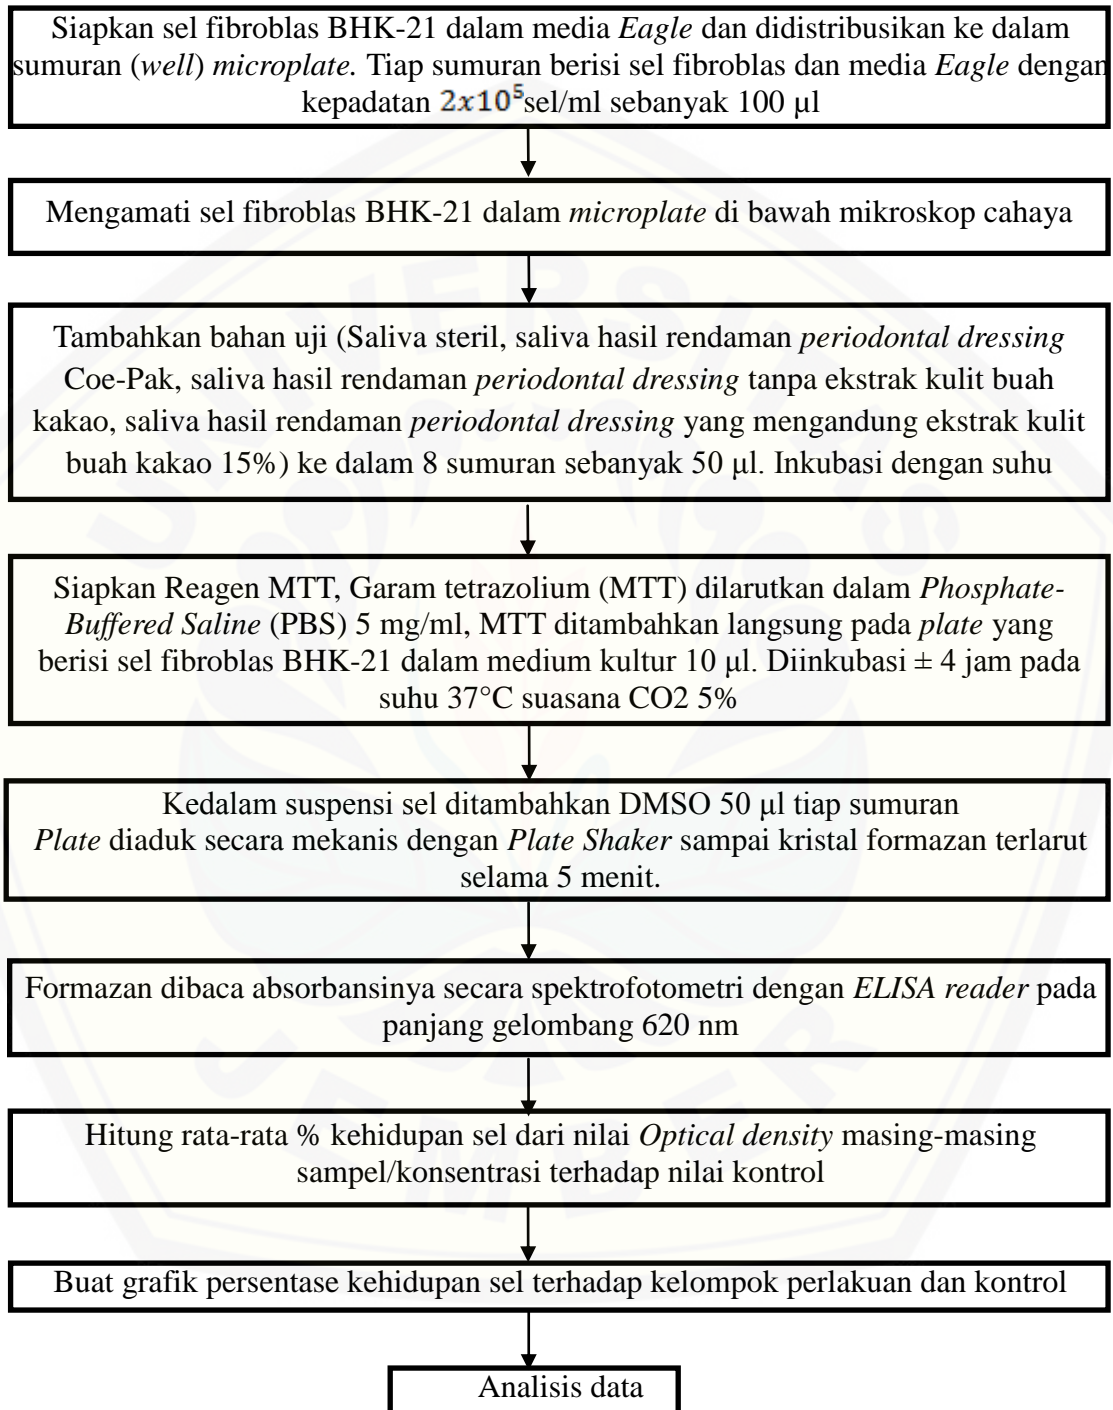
Siapkan sel fibroblas BHK-21 dalam media *Eagle* dan didistribusikan ke dalam sumuran (*well*) *microplate.* Tiap sumuran berisi sel fibroblas dan media *Eagle* dengan kepadatan $2x10^5$sel/ml sebanyak 100 µl

Mengamati sel fibroblas BHK-21 dalam *microplate* di bawah mikroskop cahaya

Tambahkan bahan uji (Saliva steril, saliva hasil rendaman *periodontal dressing* Coe-Pak, saliva hasil rendaman *periodontal dressing* tanpa ekstrak kulit buah kakao, saliva hasil rendaman *periodontal dressing* yang mengandung ekstrak kulit buah kakao 15%) ke dalam 8 sumuran sebanyak 50 µl. Inkubasi dengan suhu

Siapkan Reagen MTT, Garam tetrazolium (MTT) dilarutkan dalam *Phosphate-Buffered Saline* (PBS) 5 mg/ml, MTT ditambahkan langsung pada *plate* yang berisi sel fibroblas BHK-21 dalam medium kultur 10 µl. Diinkubasi ± 4 jam pada suhu 37°C suasana CO2 5%

Kedalam suspensi sel ditambahkan DMSO 50 µl tiap sumuran
*Plate* diaduk secara mekanis dengan *Plate Shaker* sampai kristal formazan terlarut selama 5 menit.

Formazan dibaca absorbansinya secara spektrofotometri dengan *ELISA reader* pada panjang gelombang 620 nm

Hitung rata-rata % kehidupan sel dari nilai *Optical density* masing-masing sampel/konsentrasi terhadap nilai kontrol

Buat grafik persentase kehidupan sel terhadap kelompok perlakuan dan kontrol

Analisis data